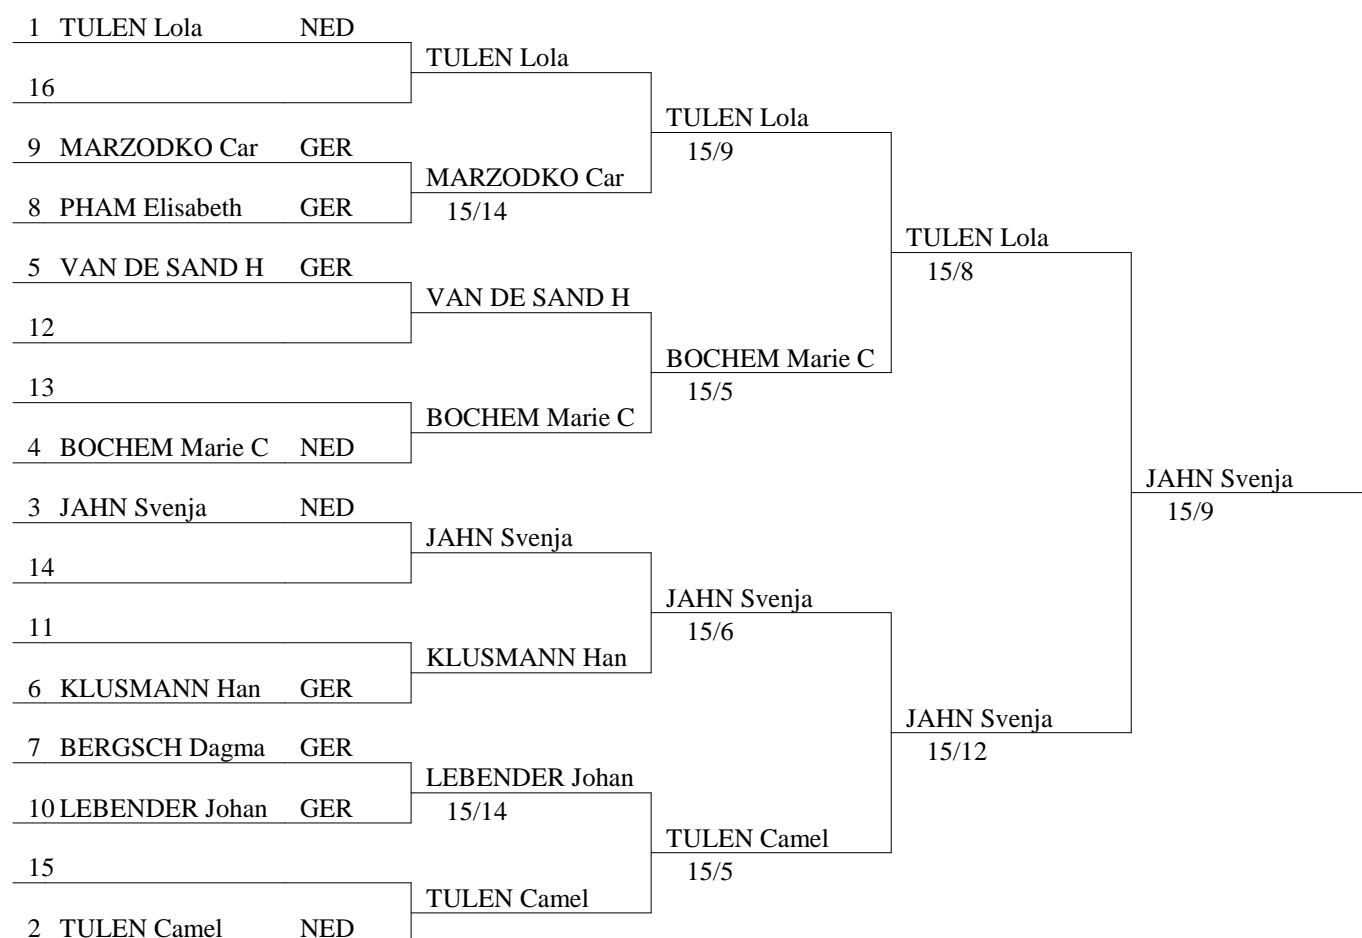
1 TULEN Lola NED
16
9 MARZODKO Car GER
8 PHAM Elisabeth GER
5 VAN DE SAND H GER
12
13
4 BOCHEM Marie C NED
3 JAHN Svenja NED
14
11
6 KLUSMANN Han GER
7 BERGSCH Dagma GER
10 LEBENDER Johan GER
15
2 TULEN Camel NED

TULEN Lola
MARZODKO Car
15/14
VAN DE SAND H
BOCHEM Marie C
JAHN Svenja
KLUSMANN Han
LEBENDER Johan
15/14
TULEN Camel

TULEN Lola
15/9
BOCHEM Marie C
15/5
JAHN Svenja
15/6
TULEN Camel
15/5

TULEN Lola
15/8
JAHN Svenja
15/12

JAHN Svenja
15/9